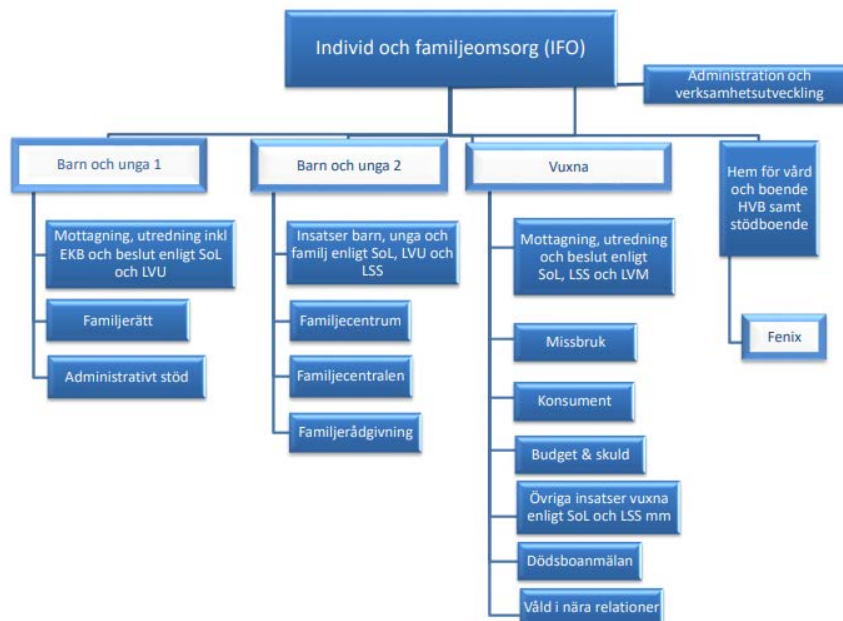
Individ och familjeomsorg (IFO)

Administration och verksamhetsutveckling

Barn och unga 1

Mottagning, utredning inkl EKB och beslut enligt SoL och LVU

Familjerätt

Administrativt stöd

Barn och unga 2

Insatser barn, unga och familj enligt SoL, LVU och LSS

Familjecentrum

Familjecentralen

Familjerådgivning

Vuxna

Mottagning, utredning och beslut enligt SoL, LSS och LVM

Missbruk

Konsument

Budget & skuld

Övriga insatser vuxna enligt SoL och LSS mm

Dödsboanmälan

Våld i nära relationer

Hem för vård och boende HVB samt stödboende

Fenix